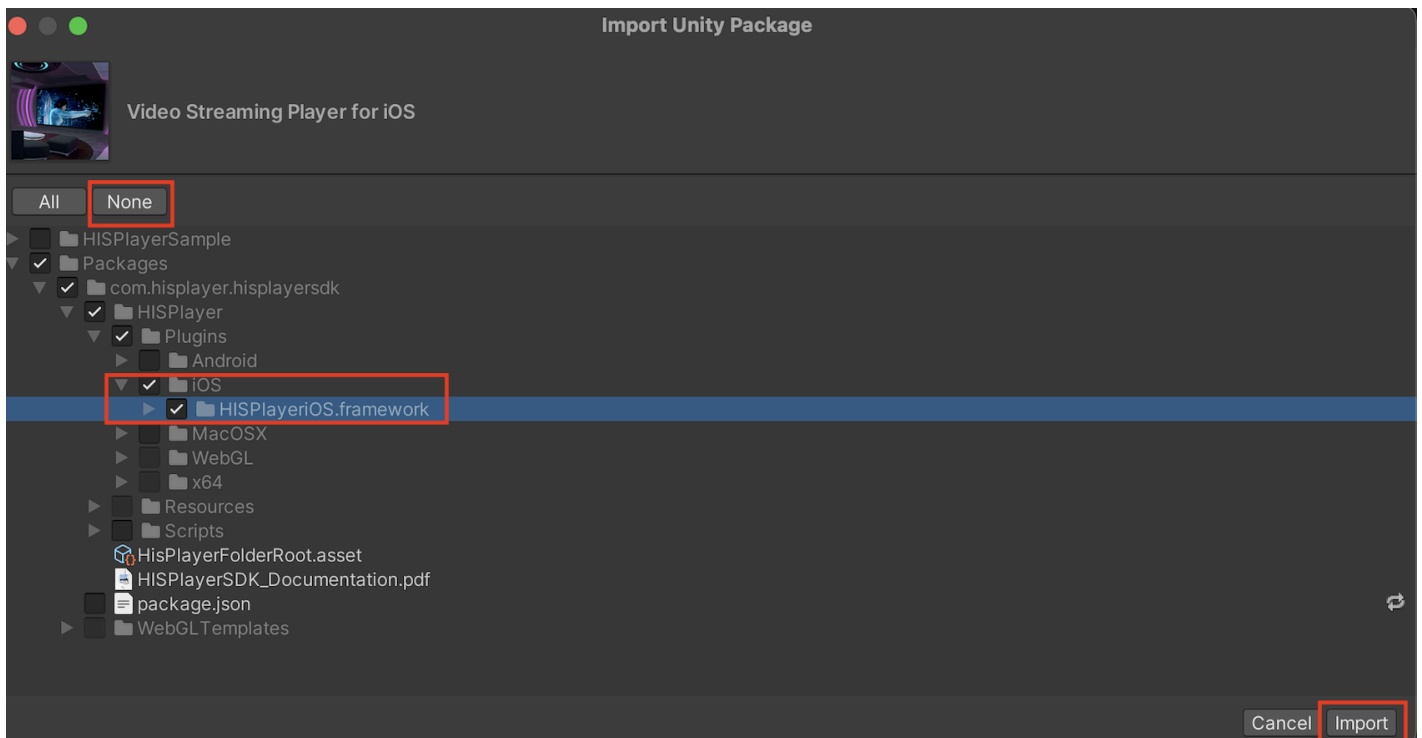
Import Unity Package

Video Streaming Player for iOS

All None

HISPlayerSample
Packages
com.hisplayer.hisplayersdk
HISPlayer
Plugins
Android
iOS
HISPlayeriOS.framework
MacOSX
WebGL
x64
Resources
Scripts
HisPlayerFolderRoot.asset
HISPlayerSDK_Documentation.pdf
package.json
WebGLTemplates

Cancel Import